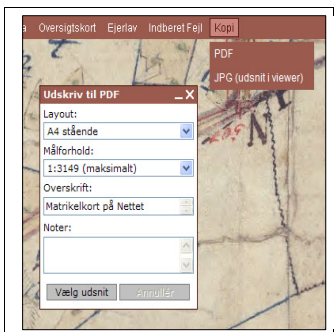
a Oversigtskort Ejerlav Indberet Fejl Kopi

PDF

JPG (udsnit i viewer)

Udskriv til PDF

Layout:

A4 stående

Målforhold:

1:3149 (maksimalt)

Overskrift:

Matrikelkort på Nettet

Noter:

Vælg udsnit

Annullér